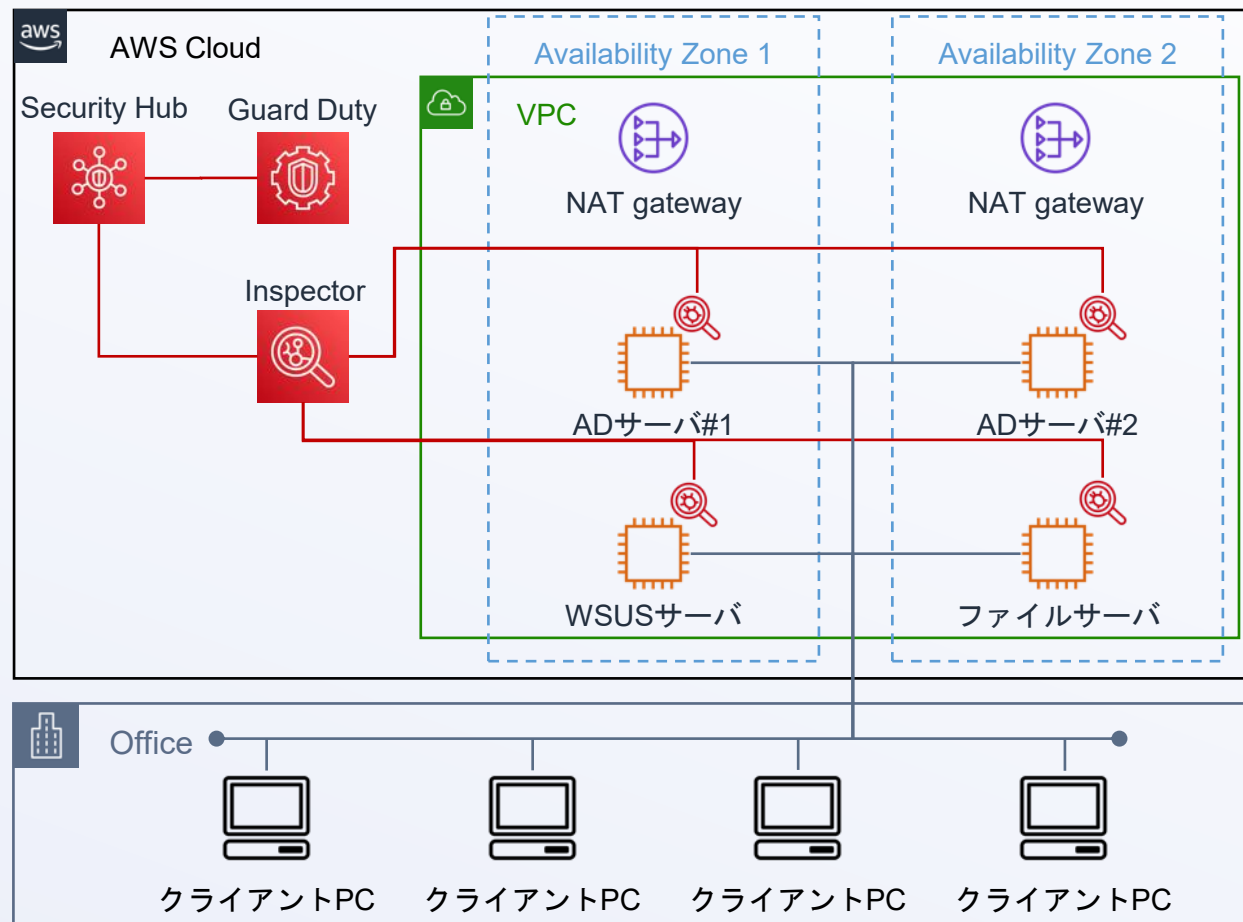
aws
AWS Cloud

Availability Zone 1

Availability Zone 2

Security Hub

Guard Duty

VPC

NAT gateway

NAT gateway

Inspector

ADサーバ#1

ADサーバ#2

WSUSサーバ

ファイルサーバ

Office

クライアントPC

クライアントPC

クライアントPC

クライアントPC